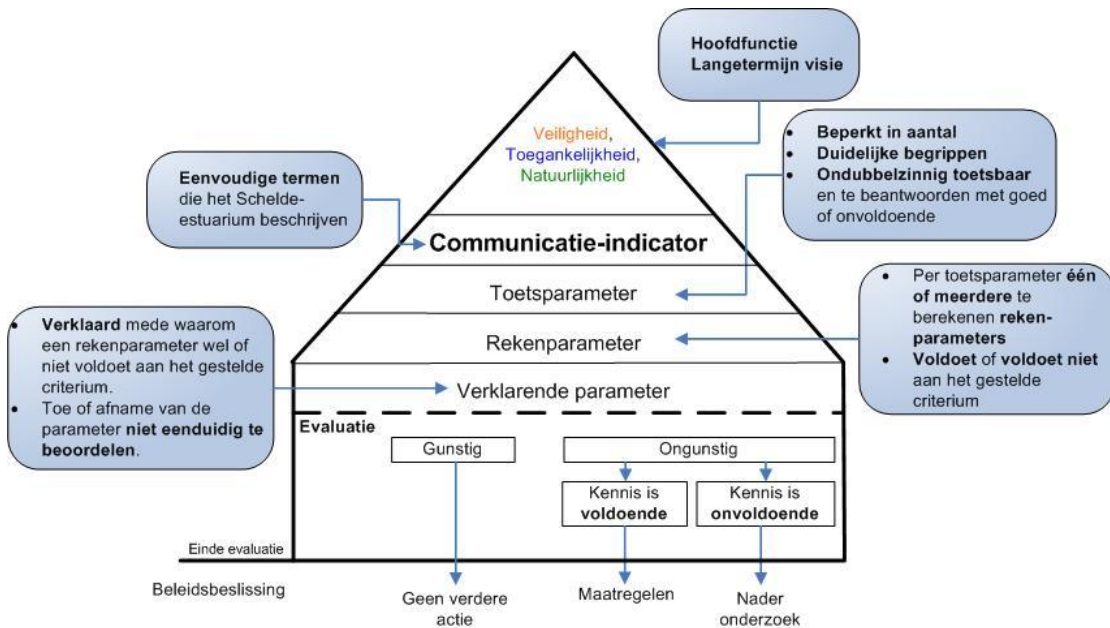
Hoofdfunctie
Langetermijn visie

Veiligheid,
Toegankelijkheid,
Natuurlijkheid

- Beperkt in aantal
- Duidelijke begrippen
- Ondubbelzinnig toetsbaar en te beantwoorden met goed of onvoldoende

Eenvoudige termen die het Schelde-estuarium beschrijven

Communicatie-indicator

Toetsparameter

- Per toetsparameter één of meerdere te berekenen rekenparameters
- Voldoet of voldoet niet aan het gestelde criterium

Rekenparameter

- Verklaard mede waarom een rekenparameter wel of niet voldoet aan het gestelde criterium.
- Toe of afname van de parameter niet eenduidig te beoordelen.

Verklarende parameter

Evaluatie

Gunstig

Ongunstig

Kennis is voldoende

Kennis is onvoldoende

Einde evaluatie

Beleidsbeslissing

Geen verdere actie

Maatregelen

Nader onderzoek